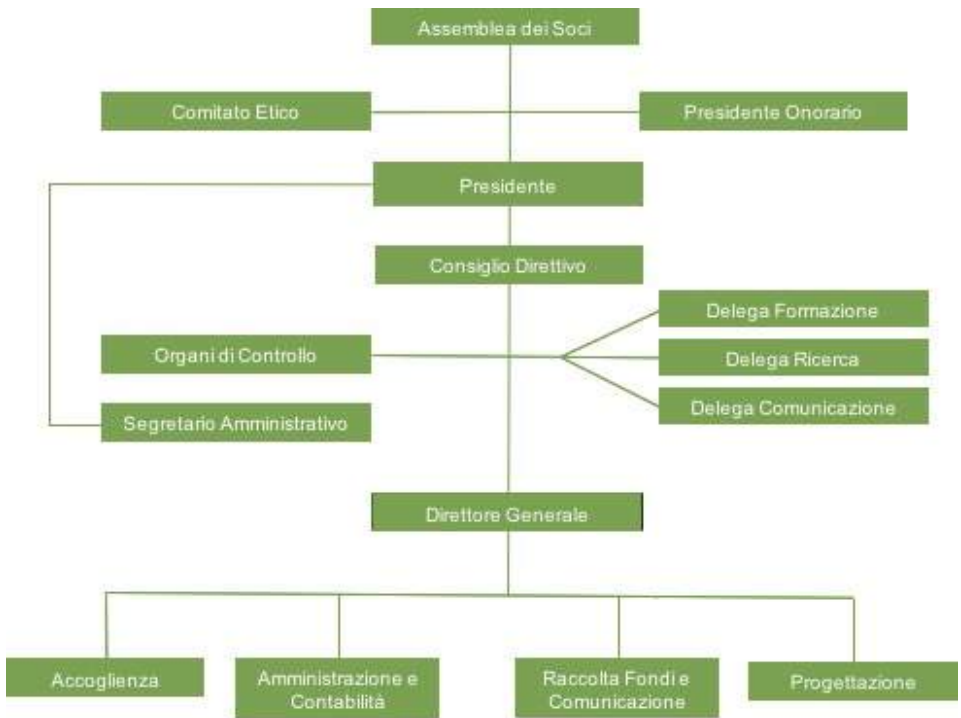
Assemblea dei Soci

Comitato Etico

Presidente Onorario

Presidente

Consiglio Direttivo

Delega Formazione

Organi di Controllo

Delega Ricerca

Delega Comunicazione

Segretario Amministrativo

Direttore Generale

Accoglienza

Amministrazione e Contabilità

Raccolta Fondi e Comunicazione

Progettazione